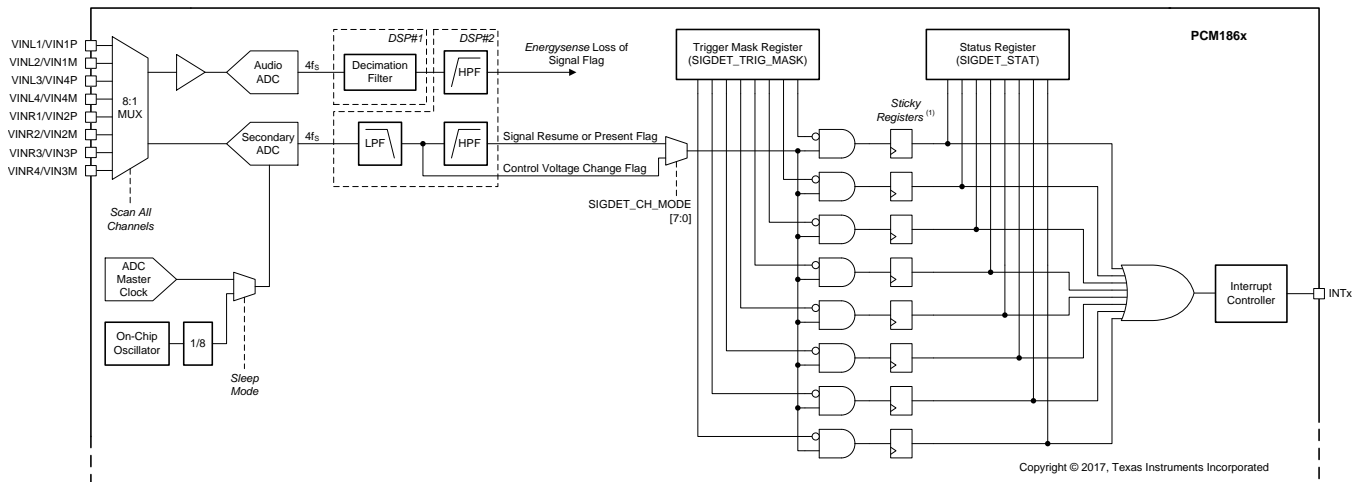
PCM186x

VINL1/VIN1P
VINL2/VIN1M
VINL3/VIN4P
VINL4/VIN4M
VINR1/VIN2P
VINR2/VIN2M
VINR3/VIN3P
VINR4/VIN3M

8:1 MUX

Scan All Channels

Audio ADC

$4f_S$

DSP#1

Decimation Filter

DSP#2

HPF

Energysense Loss of Signal Flag

Secondary ADC

$4f_S$

LPF

HPF

Signal Resume or Present Flag

Control Voltage Change Flag

SIGDET_CH_MODE [7:0]

ADC Master Clock

On-Chip Oscillator

1/8

Sleep Mode

Trigger Mask Register (SIGDET_TRIG_MASK)

Status Register (SIGDET_STAT)

Sticky Registers $^{(1)}$

Interrupt Controller

INTx

Copyright © 2017, Texas Instruments Incorporated